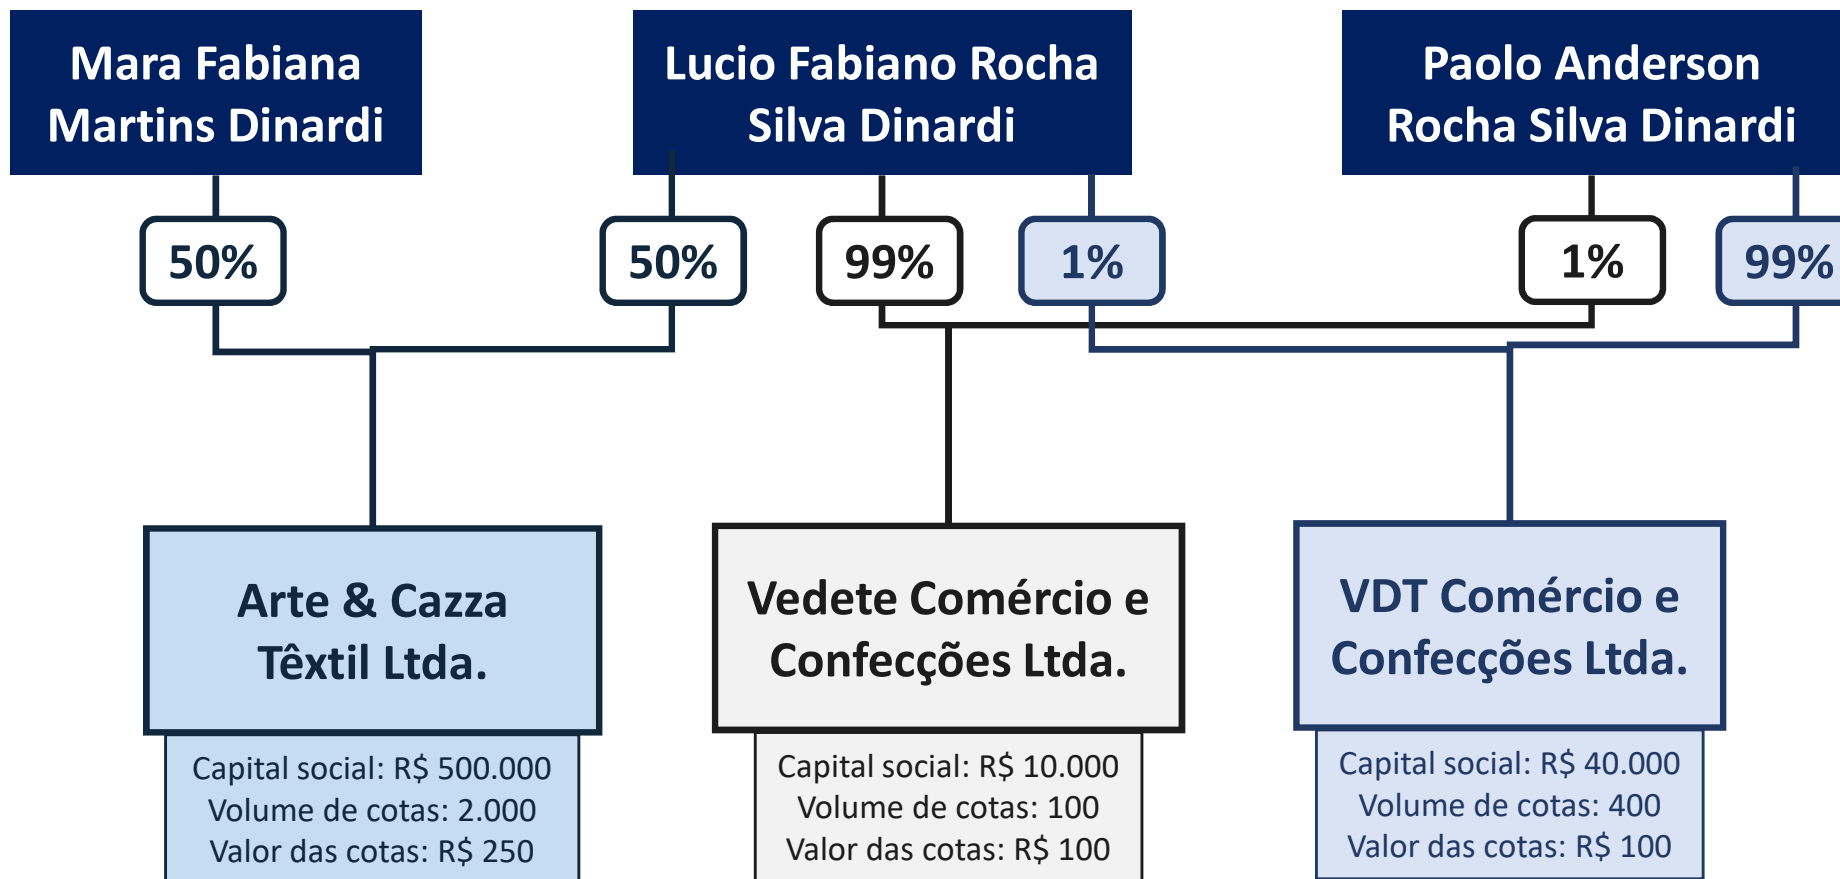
Mara Fabiana Martins Dinardi

Lucio Fabiano Rocha Silva Dinardi

Paolo Anderson Rocha Silva Dinardi

50%

50%

99%

1%

1%

99%

Arte & Cazza Têxtil Ltda.

Capital social: R$ 500.000
Volume de cotas: 2.000
Valor das cotas: R$ 250

Vedete Comércio e Confecções Ltda.

Capital social: R$ 10.000
Volume de cotas: 100
Valor das cotas: R$ 100

VDT Comércio e Confecções Ltda.

Capital social: R$ 40.000
Volume de cotas: 400
Valor das cotas: R$ 100